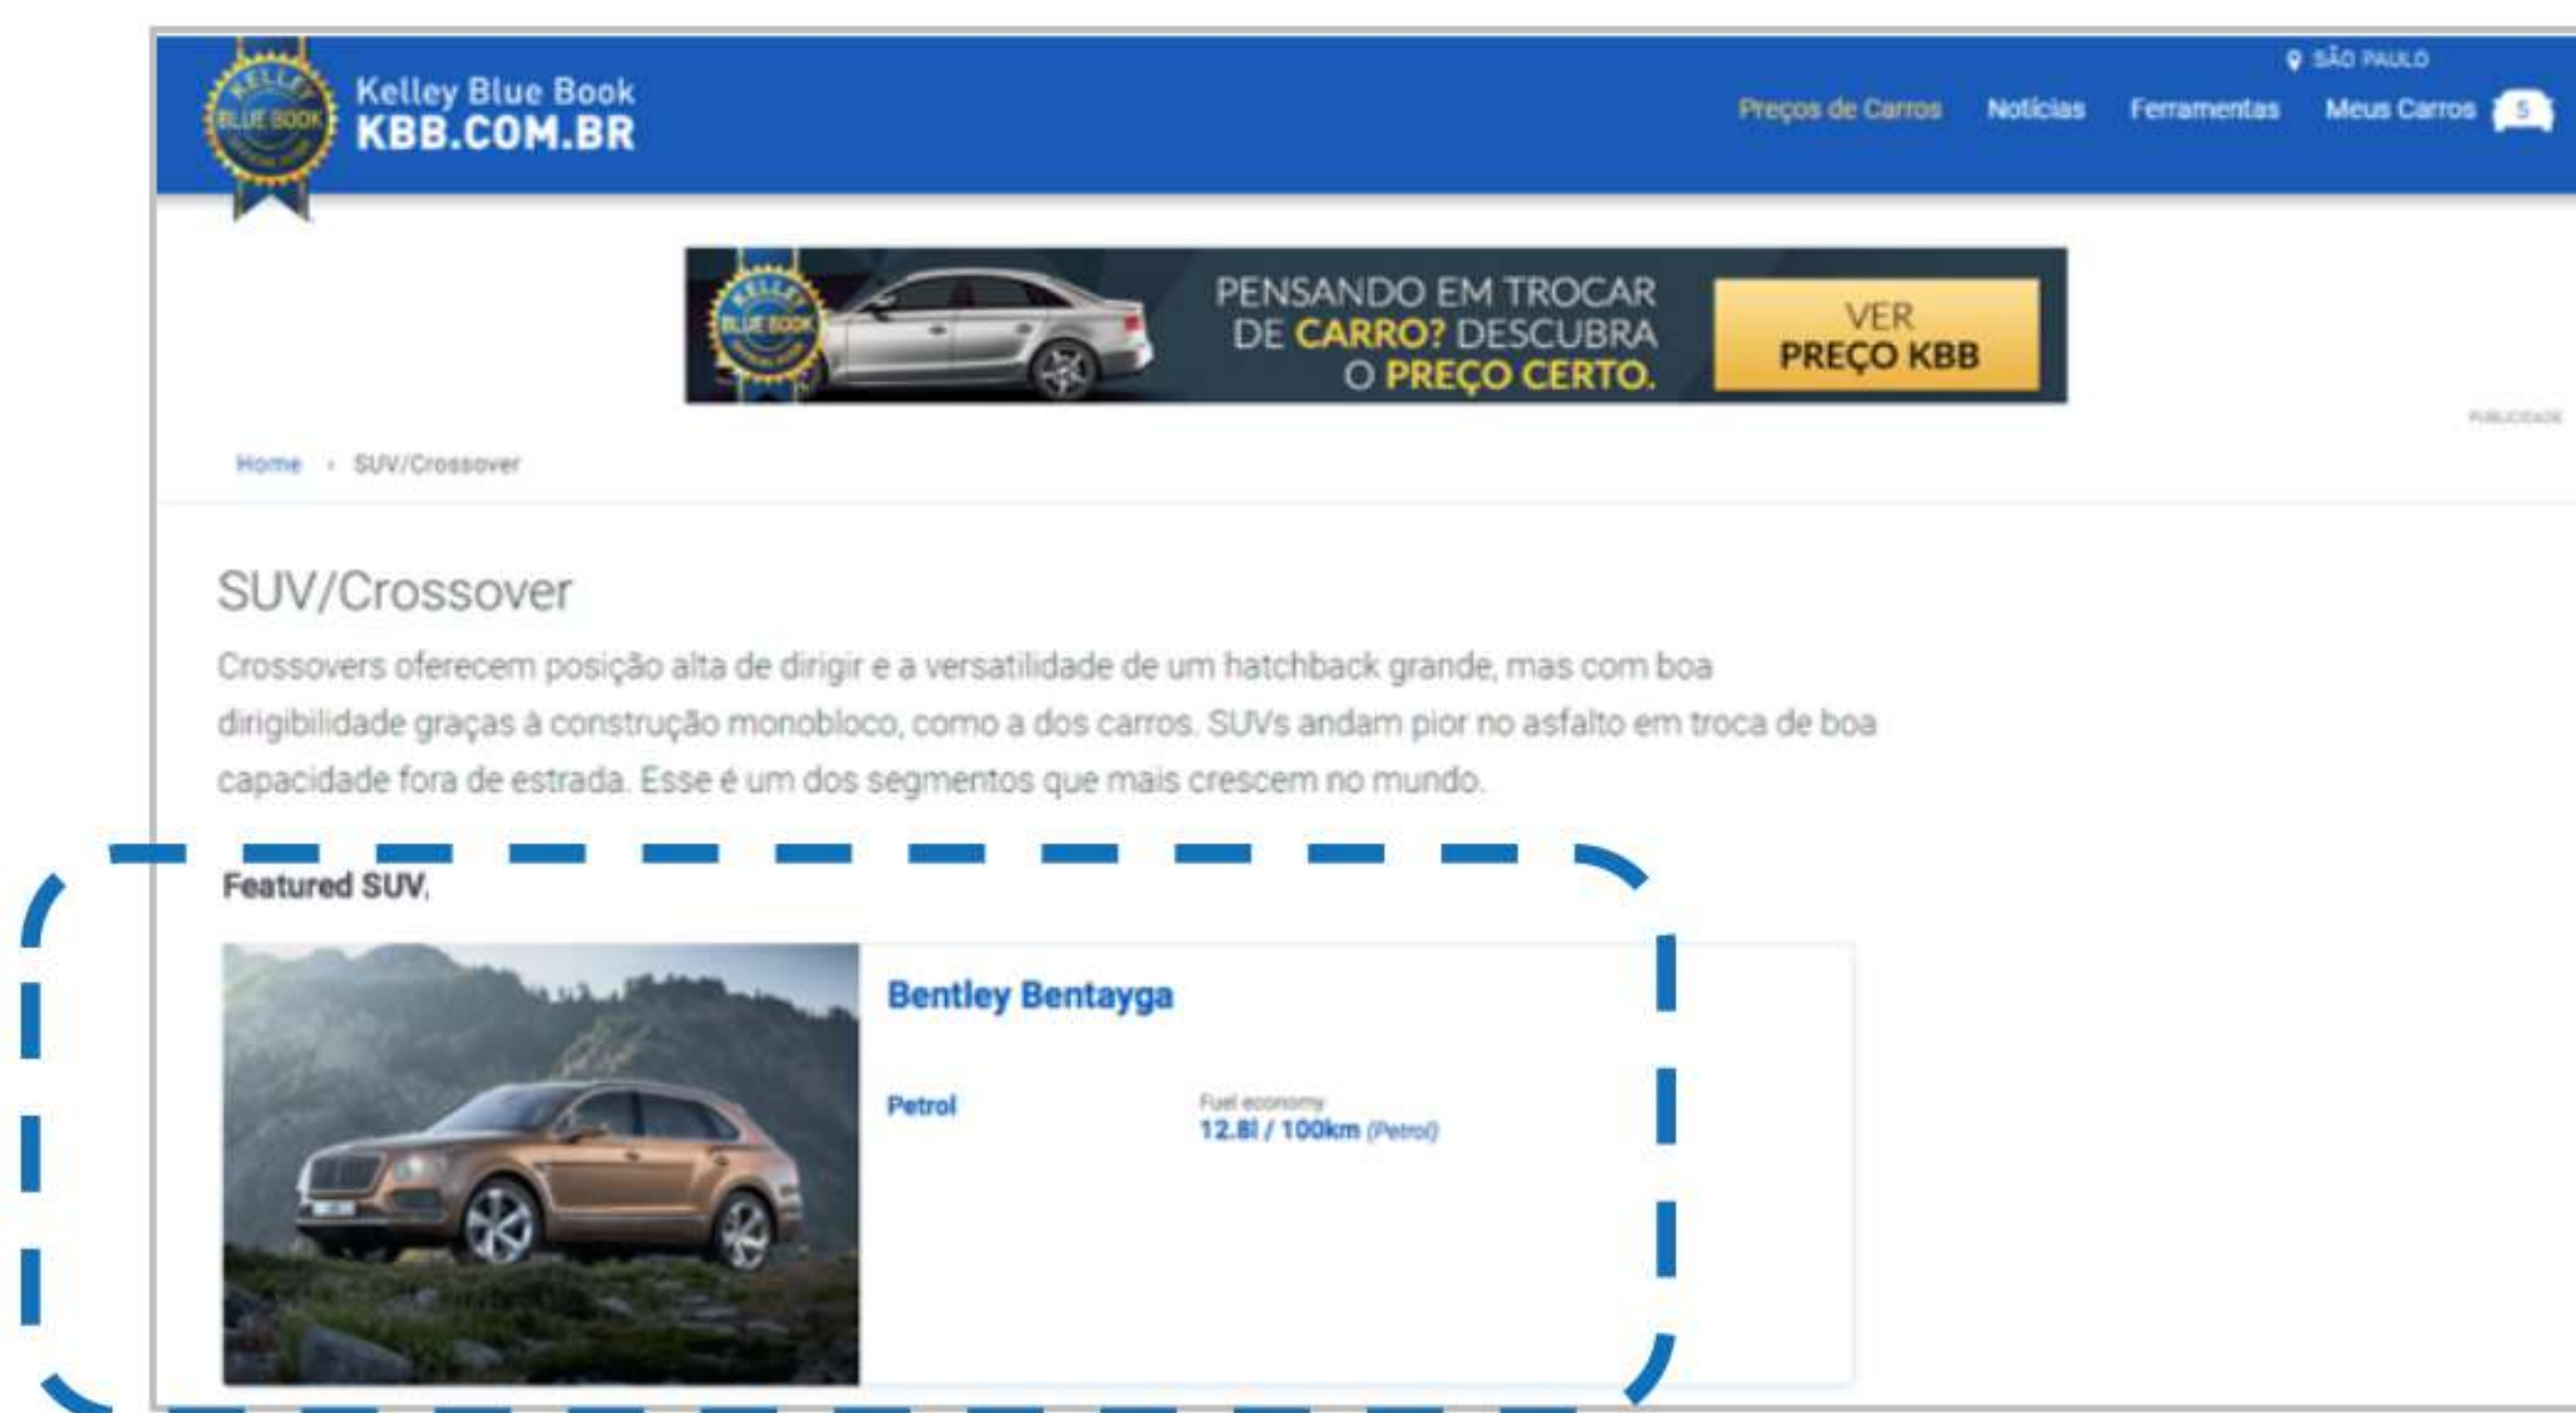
Kelley Blue Book
KBB.COM.BR

SÃO PAULO

Preços de Carros Notícias Ferramentas Meus Carros 5

PENSANDO EM TROCAR DE CARRO? DESCUBRA O PREÇO CERTO.

VER PREÇO KBB

PUBLICIDADE

Home › SUV/Crossover

SUV/Crossover

Crossovers oferecem posição alta de dirigir e a versatilidade de um hatchback grande, mas com boa dirigibilidade graças à construção monobloco, como a dos carros. SUVs andam pior no asfalto em troca de boa capacidade fora de estrada. Esse é um dos segmentos que mais crescem no mundo.

Featured SUV,

Bentley Bentayga

Petrol

Fuel economy
12.8l / 100km (Petrol)